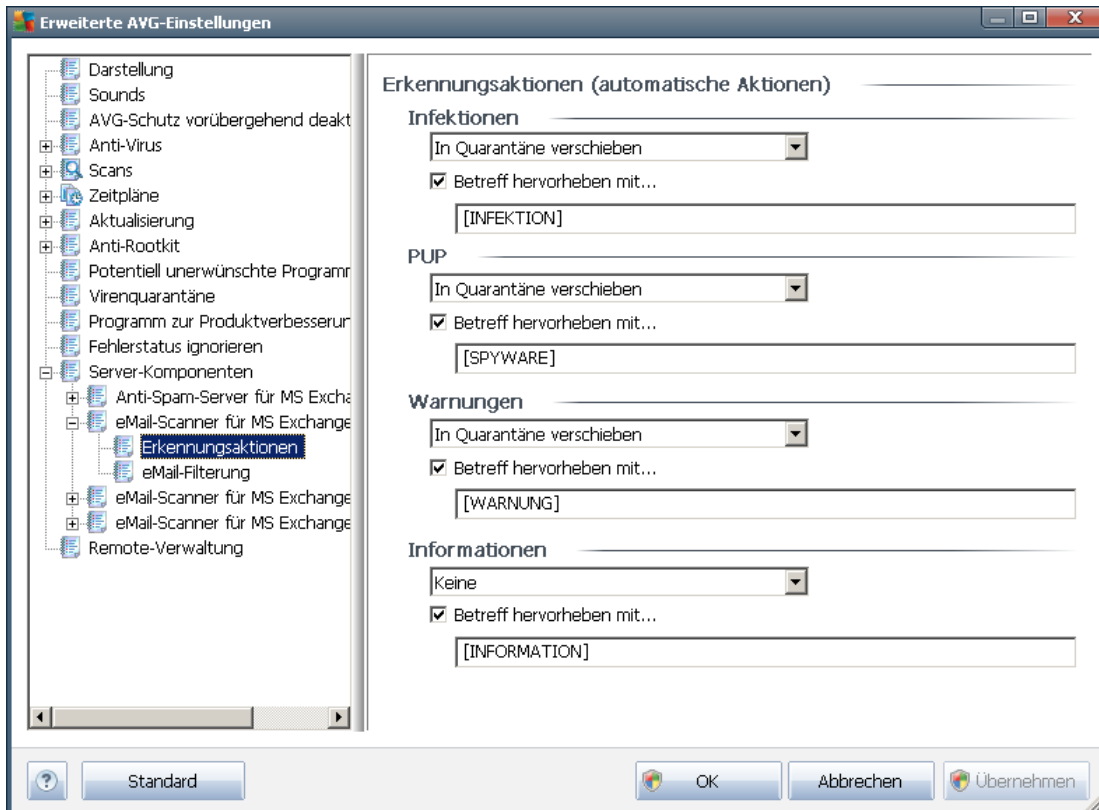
Erweiterte AVG-Einstellungen

Darstellung
Sounds
AVG-Schutz vorübergehend deakt
Anti-Virus
Scans
Zeitpläne
Aktualisierung
Anti-Rootkit
Potentiell unerwünschte Programr
Virenquarantäne
Programm zur Produktverbesserun
Fehlerstatus ignorieren
Server-Komponenten
Anti-Spam-Server für MS Excha
eMail-Scanner für MS Exchange
Erkennungsaktionen
eMail-Filterung
eMail-Scanner für MS Exchange
eMail-Scanner für MS Exchange
Remote-Verwaltung

Erkennungsaktionen (automatische Aktionen)

Infektionen
In Quarantäne verschieben
☑ Betreff hervorheben mit...
[INFEKTION]

PUP
In Quarantäne verschieben
☑ Betreff hervorheben mit...
[SPYWARE]

Warnungen
In Quarantäne verschieben
☑ Betreff hervorheben mit...
[WARNUNG]

Informationen
Keine
☑ Betreff hervorheben mit...
[INFORMATION]

Standard
OK
Abbrechen
Übernehmen